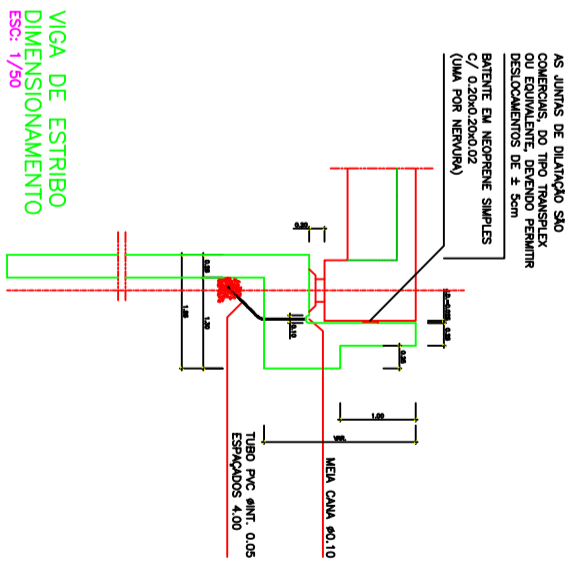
VIGA DE ESTRIBO
DIMENSIONAMENTO
ESC: 1/50

AS JUNTAS DE DILATAÇÃO SÃO COMERCIAIS, DO TIPO TRANSPLEX OU EQUIVALENTE, DEVENDO PERMITIR DESLOCAMENTOS DE ± 5cm

BATENTE EM NEOPRENE SIMPLES C/ 0.20x0.20x0.02 (UMA POR NERVURA)

0.30
0.35
1.65
1.20
0.10
0.35
1.00
1.65

TUBO PVC ΦINT. 0.05 ESPAÇADOS 4.00

MEIA CANA Φ0.10